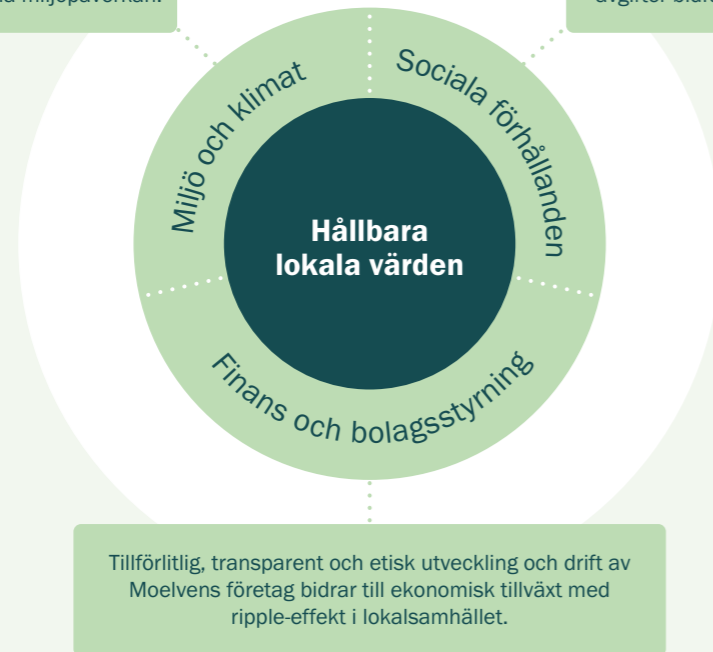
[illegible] miljöpåverkan.

avgifter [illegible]

Miljö och klimat

Sociala förhållanden

Hållbara lokala värden

Finans och bolagsstyrning

Tillförlitlig, transparent och etisk utveckling och drift av Moelvens företag bidrar till ekonomisk tillväxt med ripple-effekt i lokalsamhället.